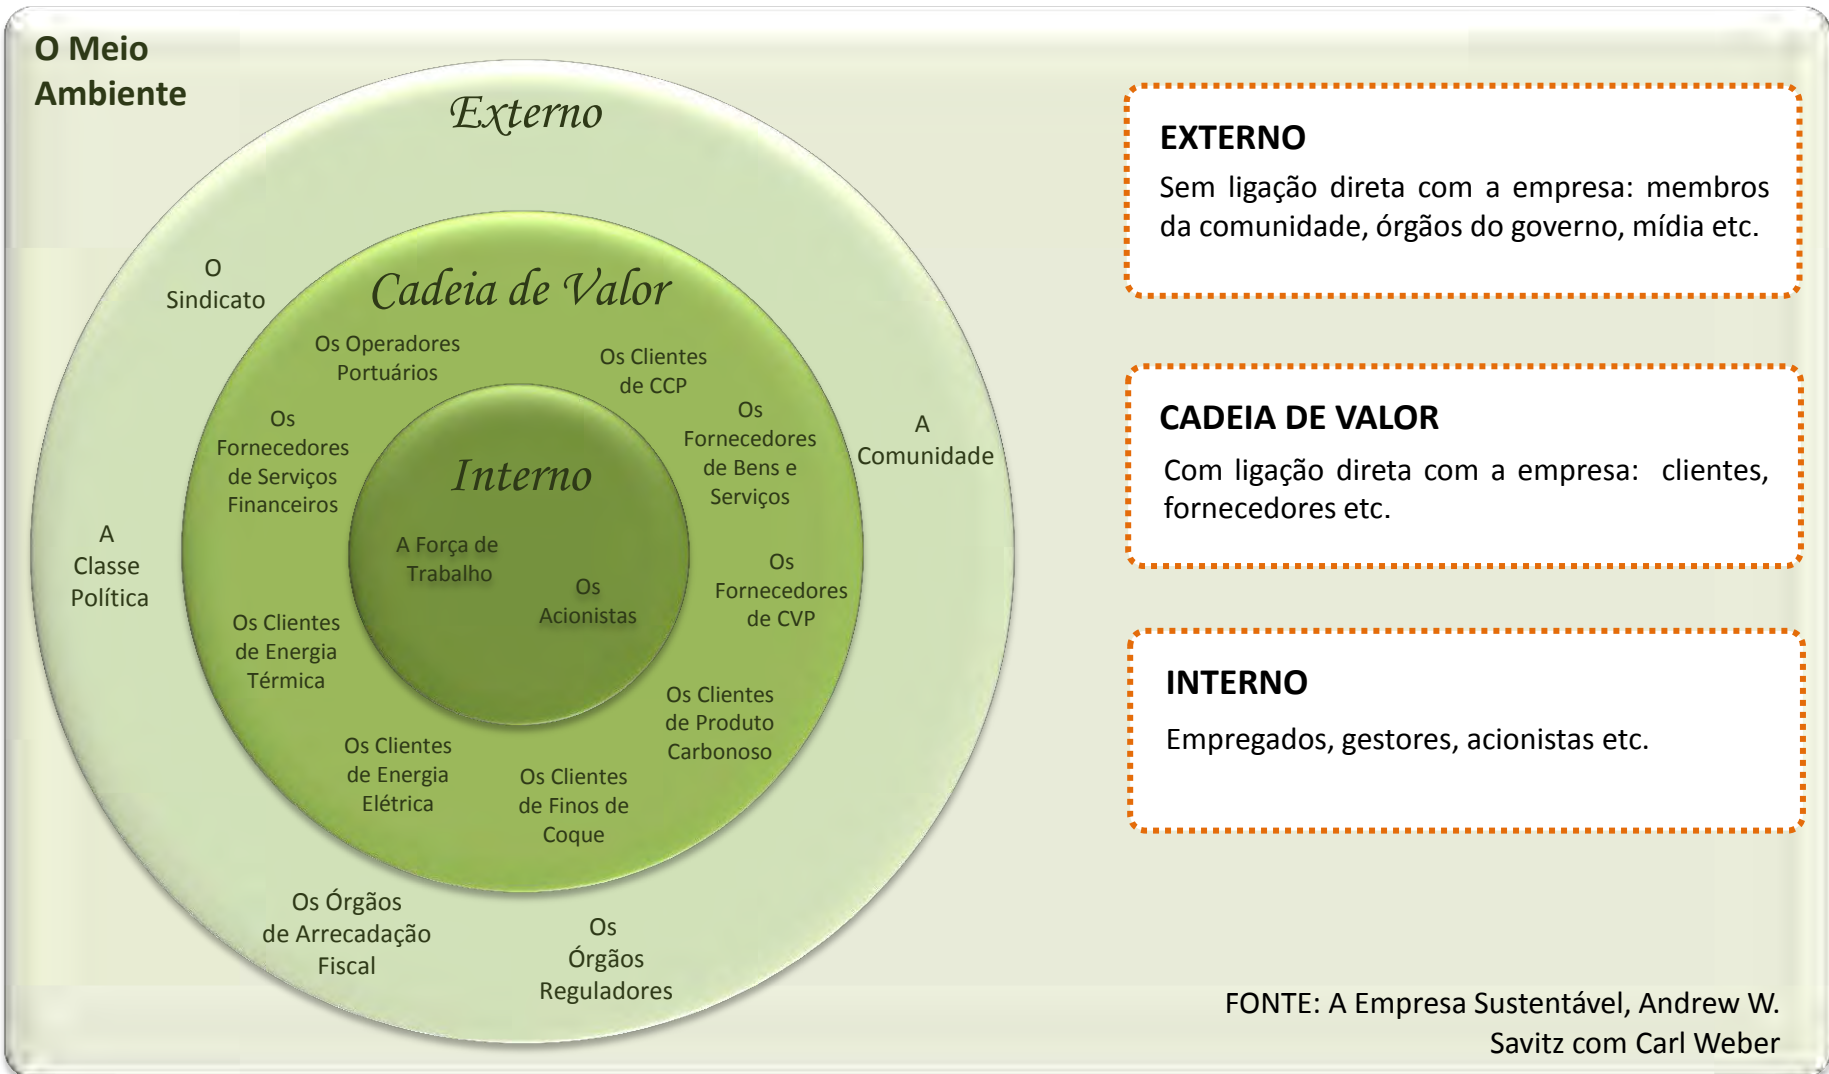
O Meio Ambiente

Externo

O Sindicato

A Comunidade

A Classe Política

Os Órgãos de Arrecadação Fiscal

Os Órgãos Reguladores

Cadeia de Valor

Os Operadores Portuários

Os Clientes de CCP

Os Fornecedores de Serviços Financeiros

Os Fornecedores de Bens e Serviços

Os Fornecedores de CVP

Os Clientes de Energia Térmica

Os Clientes de Produto Carbonoso

Os Clientes de Energia Elétrica

Os Clientes de Finos de Coque

Interno

A Força de Trabalho

Os Acionistas

EXTERNO
Sem ligação direta com a empresa: membros da comunidade, órgãos do governo, mídia etc.

CADEIA DE VALOR
Com ligação direta com a empresa: clientes, fornecedores etc.

INTERNO
Empregados, gestores, acionistas etc.

FONTE: A Empresa Sustentável, Andrew W. Savitz com Carl Weber